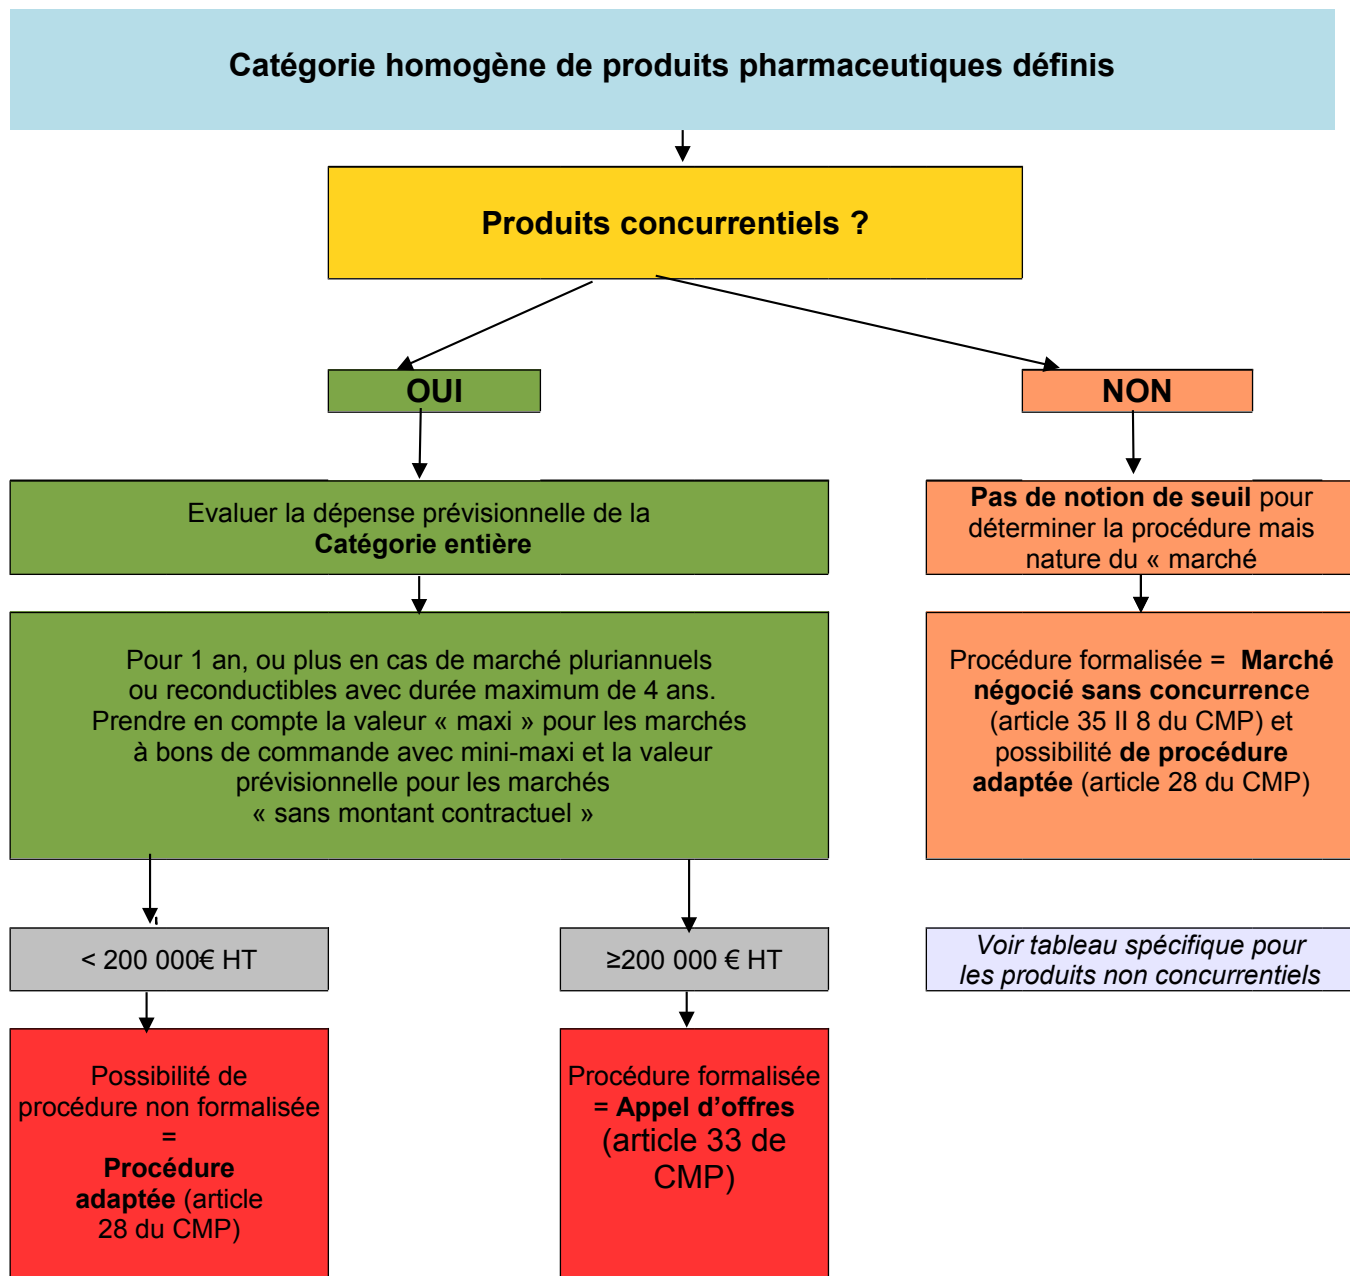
Catégorie homogène de produits pharmaceutiques définis

Produits concurrentiels ?

OUI

NON

Evaluer la dépense prévisionnelle de la Catégorie entière

Pour 1 an, ou plus en cas de marché pluriannuels ou reconductibles avec durée maximum de 4 ans. Prendre en compte la valeur « maxi » pour les marchés à bons de commande avec mini-maxi et la valeur prévisionnelle pour les marchés « sans montant contractuel »

< 200 000€ HT

≥200 000 € HT

Possibilité de procédure non formalisée = Procédure adaptée (article 28 du CMP)

Procédure formalisée = Appel d'offres (article 33 de CMP)

Pas de notion de seuil pour déterminer la procédure mais nature du « marché

Procédure formalisée = Marché négocié sans concurrence (article 35 II 8 du CMP) et possibilité de procédure adaptée (article 28 du CMP)

Voir tableau spécifique pour les produits non concurrentiels